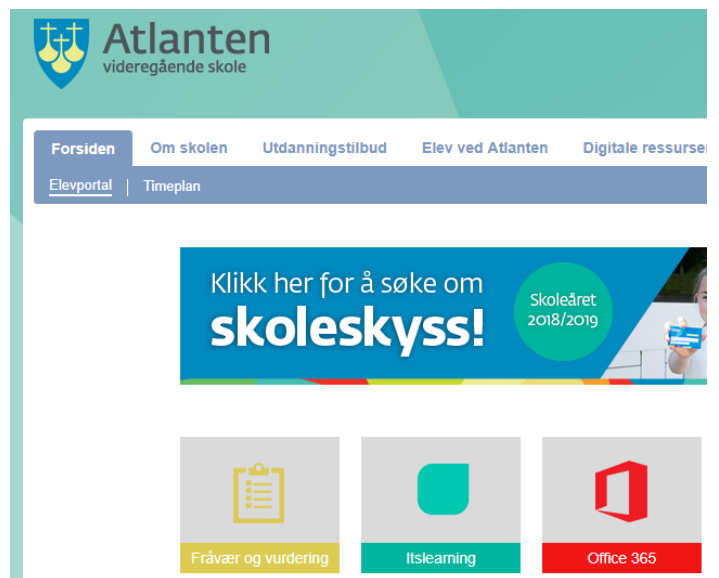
Atlanten
videregående skole

Forsiden | Om skolen | Utdanningstilbud | Elev ved Atlanten | Digitale ressurser

Elevportal | Timeplan

Klikk her for å søke om
skoleskyss!

Skoleåret 2018/2019

Fråvær og vurdering

Itslearning

Office 365